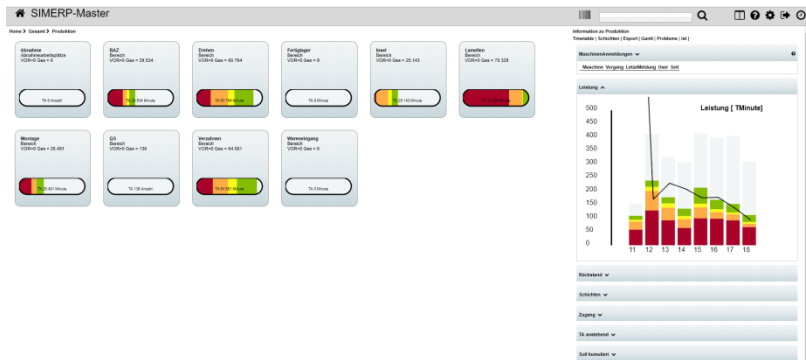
SIMERP-Master

Home > Gesamt > Produktion

Abnahme
Abnahmearbeitsplätze
VOR=0 Gas = 5

TA 5 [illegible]

BAZ
Bereich
VOR=0 Gas = 28.534

TA 28.534 Minute

Drehen
Bereich
VOR=0 Gas = 80.764

TA 80.764 Minute

Fertiglager
Bereich
VOR=0 Gas = 9

TA 9 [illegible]

Insel
Bereich
VOR=0 Gas = 25.140

TA 25.140 Minute

Lamellen
Bereich
VOR=0 Gas = 73.329

TA 73.329 Minute

Montage
Bereich
VOR=0 Gas = 26.481

TA 26.481 Minute

QS
Bereich
VOR=0 Gas = 136

TA 136 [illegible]

Verzahnen
Bereich
VOR=0 Gas = 54.881

TA 54.881 Minute

Wareneingang
Bereich
VOR=0 Gas = 0

TA 0 Minute

Information zu Produktion
Timetable | Schichten | Export | Gantt | Probleme | Ist |

MaschinenAnmeldungen

Maschine Vorgang LetzteMeldung User Soll

Leistung

Leistung [ TMinute]

500
450
400
350
300
250
200
150
100
50
0

11 12 13 14 15 16 17 18

Rückstand
Schichten
Zugang
TA anstehend
Soll kumuliert